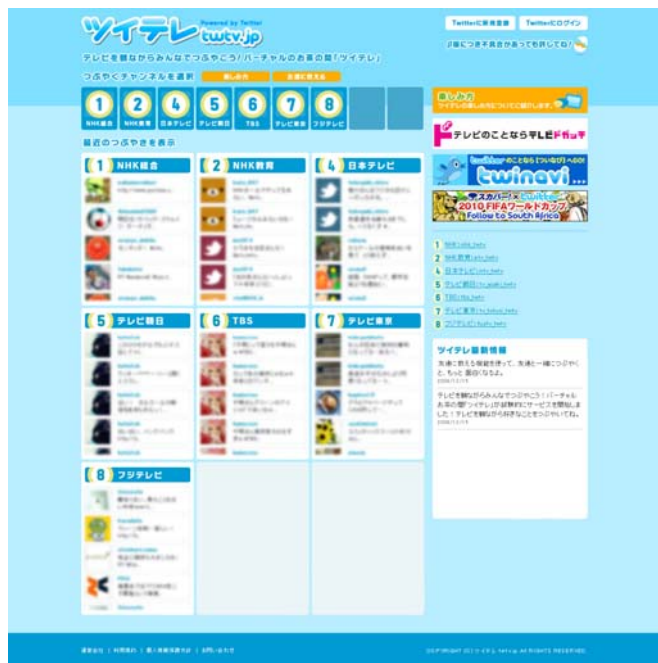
ツイテレ Powered by Twitter twtv.jp

テレビを観ながらみんなでつぶやこう!バーチャルのお茶の間「ツイテレ」

Twitterに新規登録　Twitterにログイン

不具合につきまして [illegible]

つぶやくチャンネルを選択　楽しみ方　友達に教える

1 NHK総合　2 NHK教育　4 日本テレビ　5 テレビ朝日　6 TBS　7 テレビ東京　8 フジテレビ

最近のつぶやきを表示

1 NHK総合

2 NHK教育

4 日本テレビ

5 テレビ朝日

6 TBS

7 テレビ東京

8 フジテレビ

楽しみ方

テレビのことなら テレビドガッチ

twinavi

スカパー! 2010 FIFAワールドカップ Follow to South Africa

1 NHK(nhk_twtv)
2 NHK教育(etv_twtv)
4 日本テレビ(ntv_twtv)
5 テレビ朝日(tv_asahi_twtv)
6 TBS(tbs_twtv)
7 テレビ東京(tv_tokyo_twtv)
8 フジテレビ(fuji_twtv)

ツイテレ最新情報

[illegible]

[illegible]

運営会社 | 利用規約 | 個人情報保護方針 | お問い合わせ

COPYRIGHT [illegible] ALL RIGHTS RESERVED.